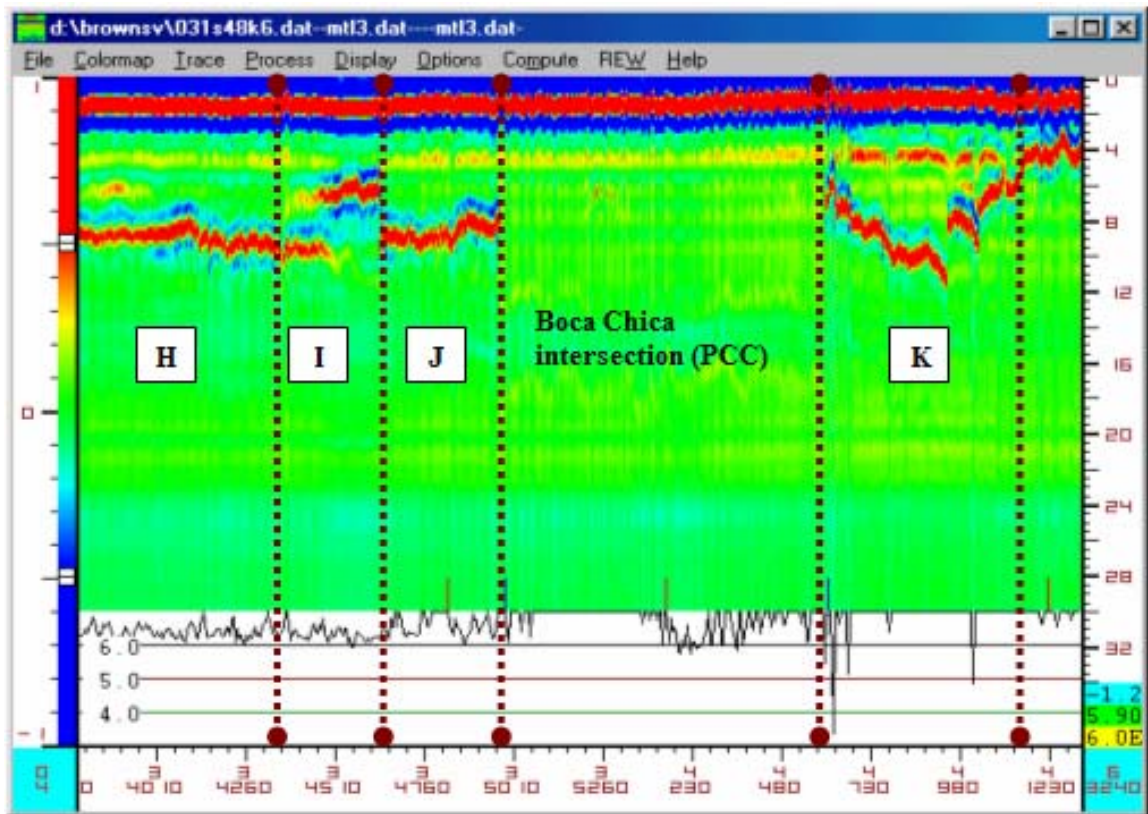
d:\brownsv\031s48k6.dat--mtl3.dat----mtl3.dat-

File Colormap Trace Process Display Options Compute REW Help

1

0

-1

0
4
8
12
16
20
24
28
32

H

I

J

Boca Chica intersection (PCC)

K

6.0
5.0
4.0

-1.2
5.90
6.0E

0
4

0
3 4010
4260
3 4510
4760
3 5010
5260
4 230
480
4 730
980
4 1230

6
3240